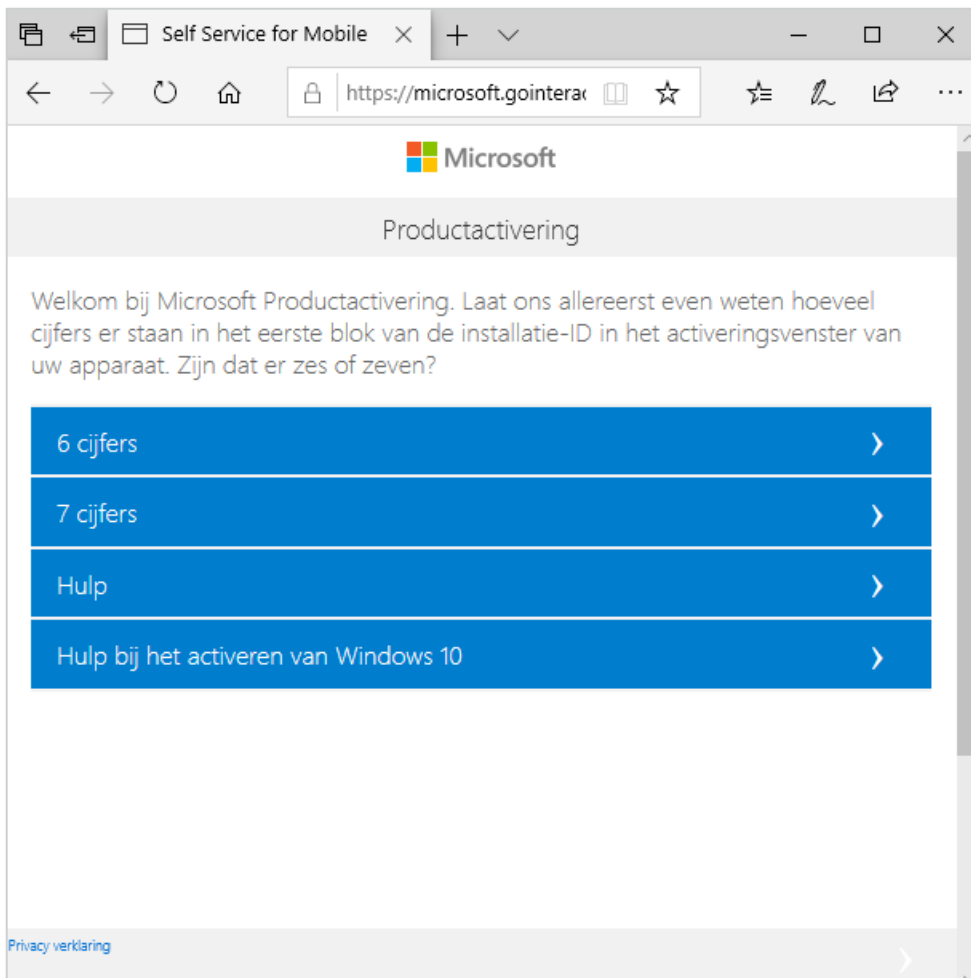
Self Service for Mobile

https://microsoft.gointerac

Microsoft

Productactivering

Welkom bij Microsoft Productactivering. Laat ons allereerst even weten hoeveel cijfers er staan in het eerste blok van de installatie-ID in het activeringsvenster van uw apparaat. Zijn dat er zes of zeven?

6 cijfers

7 cijfers

Hulp

Hulp bij het activeren van Windows 10

Privacy verklaring